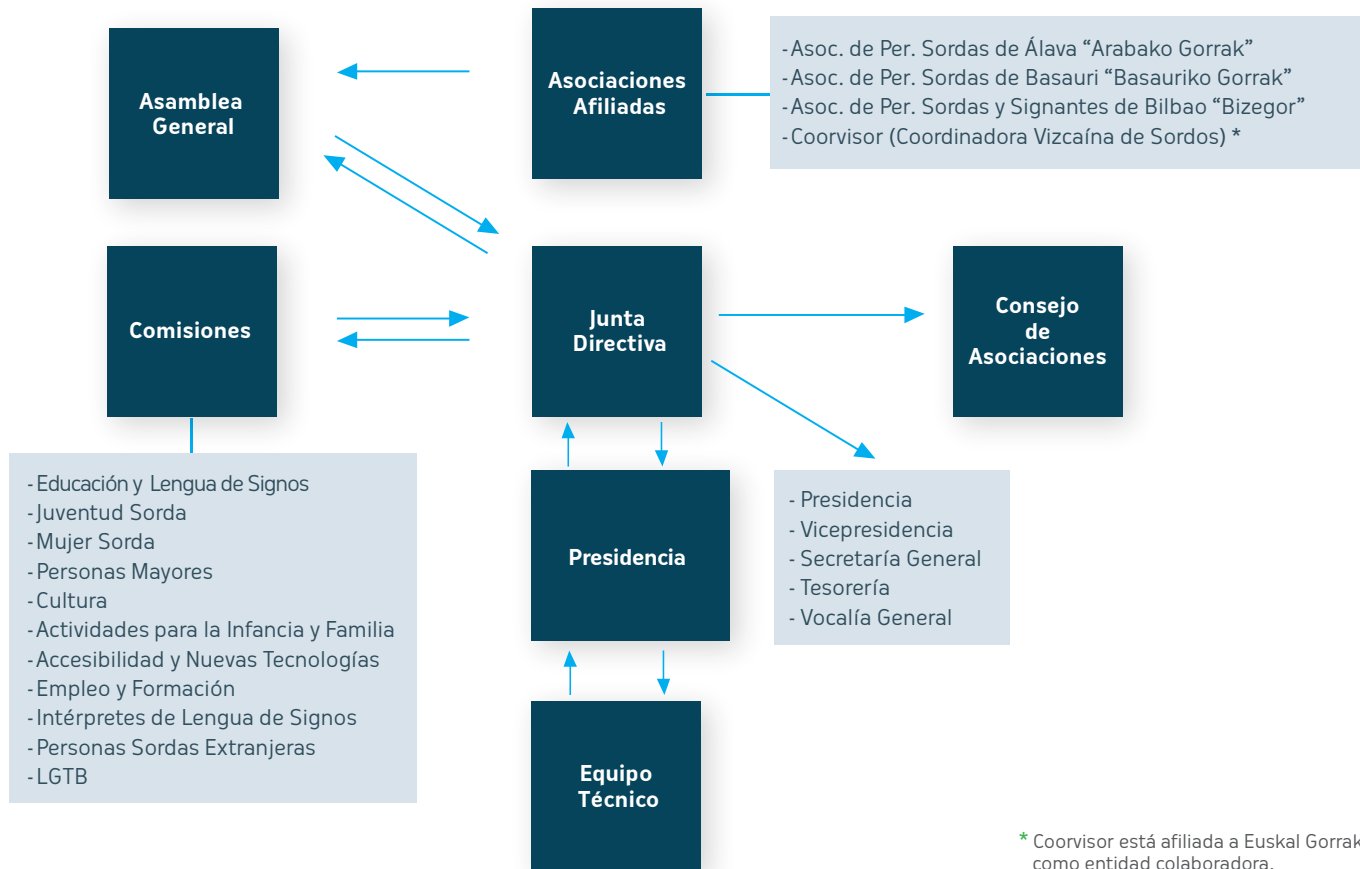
Asamblea General

Asociaciones Afiliadas

- Asoc. de Per. Sordas de Álava “Arabako Gorrak”
- Asoc. de Per. Sordas de Basauri “Basauriko Gorrak”
- Asoc. de Per. Sordas y Signantes de Bilbao “Bizegor”
- Coorvisor (Coordinadora Vizcaína de Sordos) *

Comisiones

Junta Directiva

Consejo de Asociaciones

- Educación y Lengua de Signos
- Juventud Sorda
- Mujer Sorda
- Personas Mayores
- Cultura
- Actividades para la Infancia y Familia
- Accesibilidad y Nuevas Tecnologías
- Empleo y Formación
- Intérpretes de Lengua de Signos
- Personas Sordas Extranjeras
- LGTB

Presidencia

- Presidencia
- Vicepresidencia
- Secretaría General
- Tesorería
- Vocalía General

Equipo Técnico

* Coorvisor está afiliada a Euskal Gorrak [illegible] como entidad colaboradora.